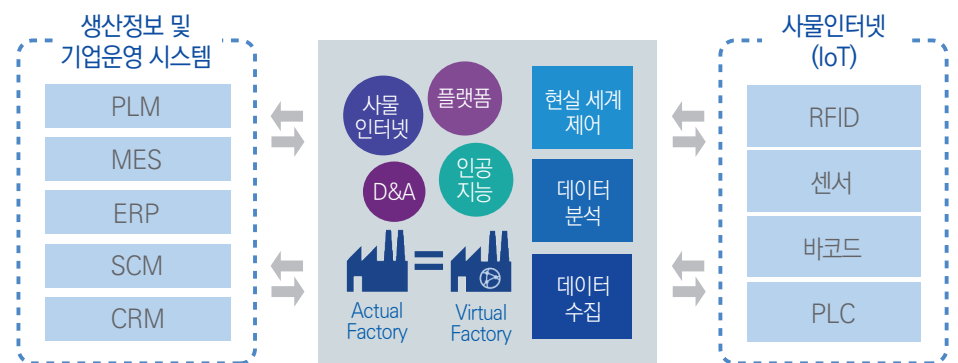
생산정보 및 기업운영 시스템

PLM

MES

ERP

SCM

CRM

사물 인터넷

플랫폼

D&A

인공 지능

Actual Factory

Virtual Factory

현실 세계 제어

데이터 분석

데이터 수집

사물인터넷 (IoT)

RFID

센서

바코드

PLC